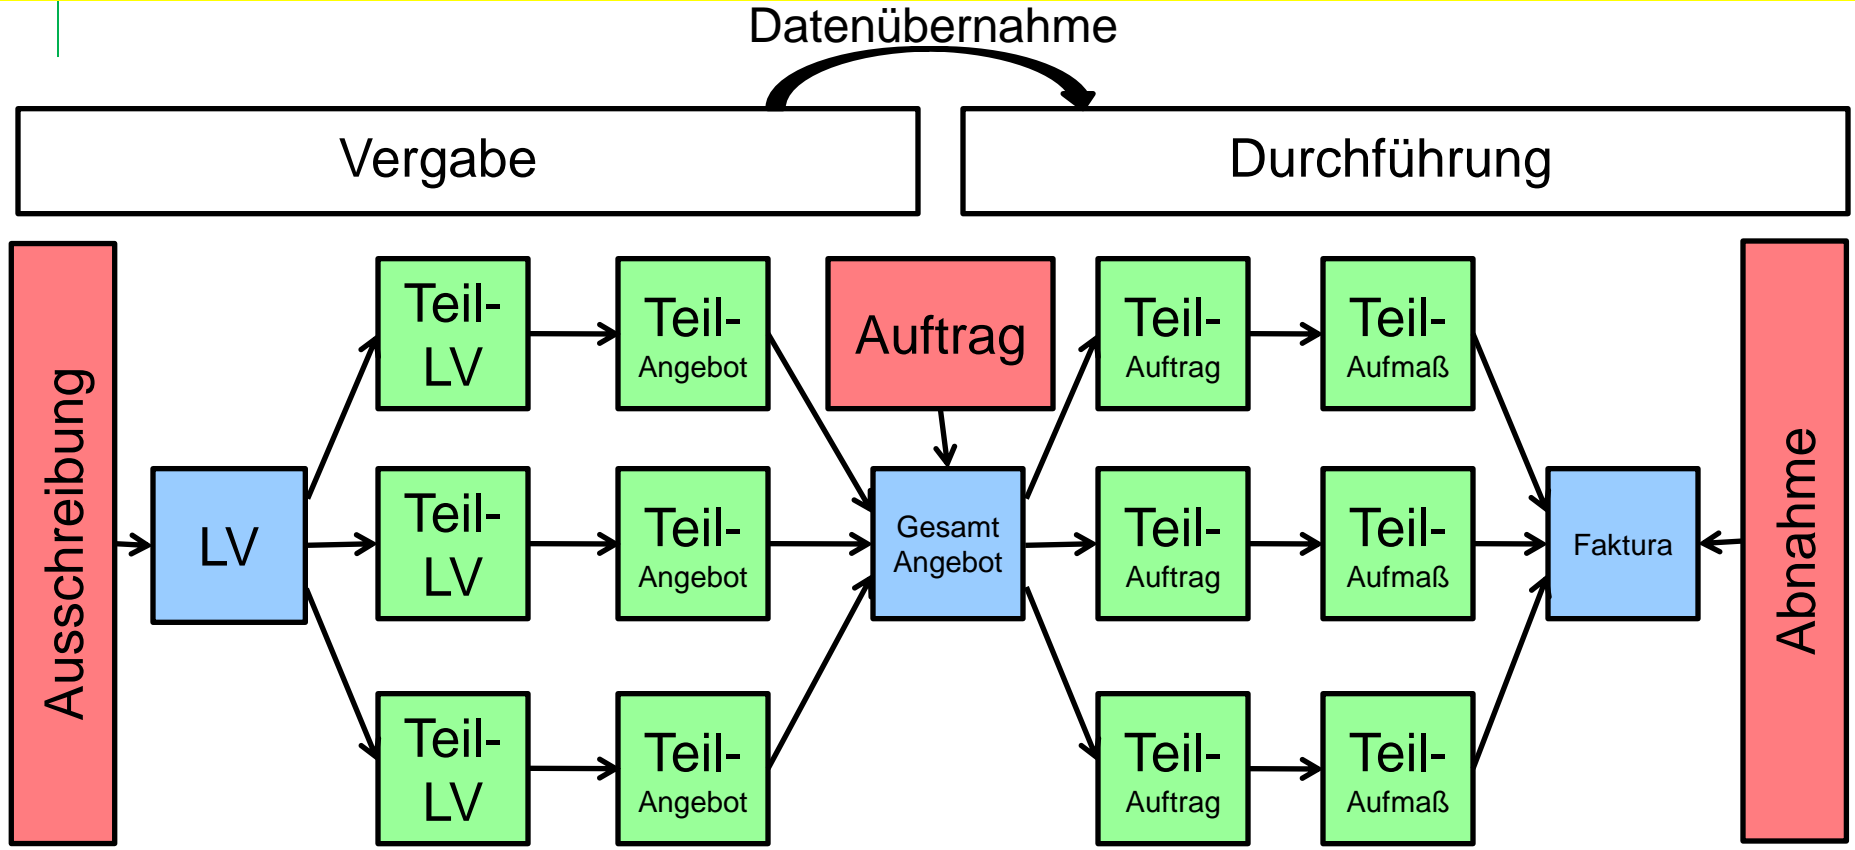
Datenübernahme

Vergabe

Durchführung

Ausschreibung

LV

Teil-LV

Teil-LV

Teil-LV

Teil-Angebot

Teil-Angebot

Teil-Angebot

Auftrag

Gesamt Angebot

Teil-Auftrag

Teil-Auftrag

Teil-Auftrag

Teil-Aufmaß

Teil-Aufmaß

Teil-Aufmaß

Faktura

Abnahme